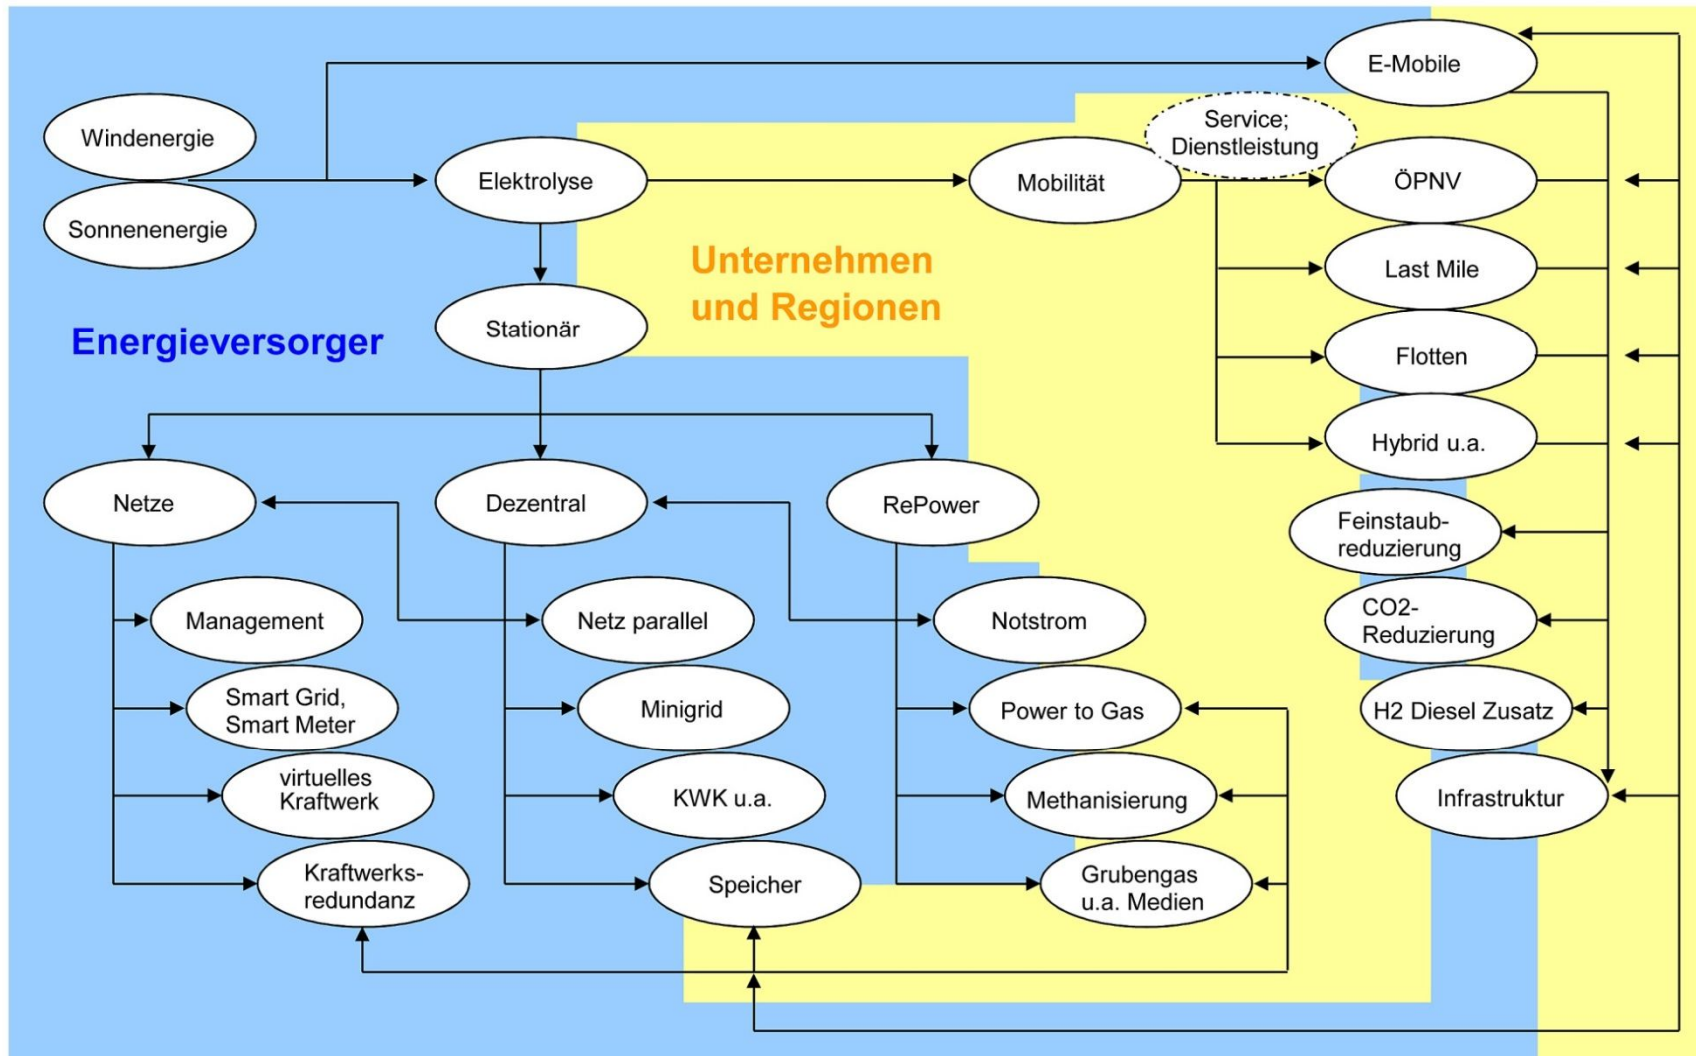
Windenergie

Sonnenenergie

Elektrolyse

E-Mobile

Service; Dienstleistung

Mobilität

ÖPNV

Last Mile

Flotten

Hybrid u.a.

Unternehmen und Regionen

Energieversorger

Stationär

Netze

Dezentral

RePower

Feinstaub-reduzierung

CO2-Reduzierung

H2 Diesel Zusatz

Infrastruktur

Management

Smart Grid, Smart Meter

virtuelles Kraftwerk

Kraftwerks-redundanz

Netz parallel

Minigrid

KWK u.a.

Speicher

Notstrom

Power to Gas

Methanisierung

Grubengas u.a. Medien